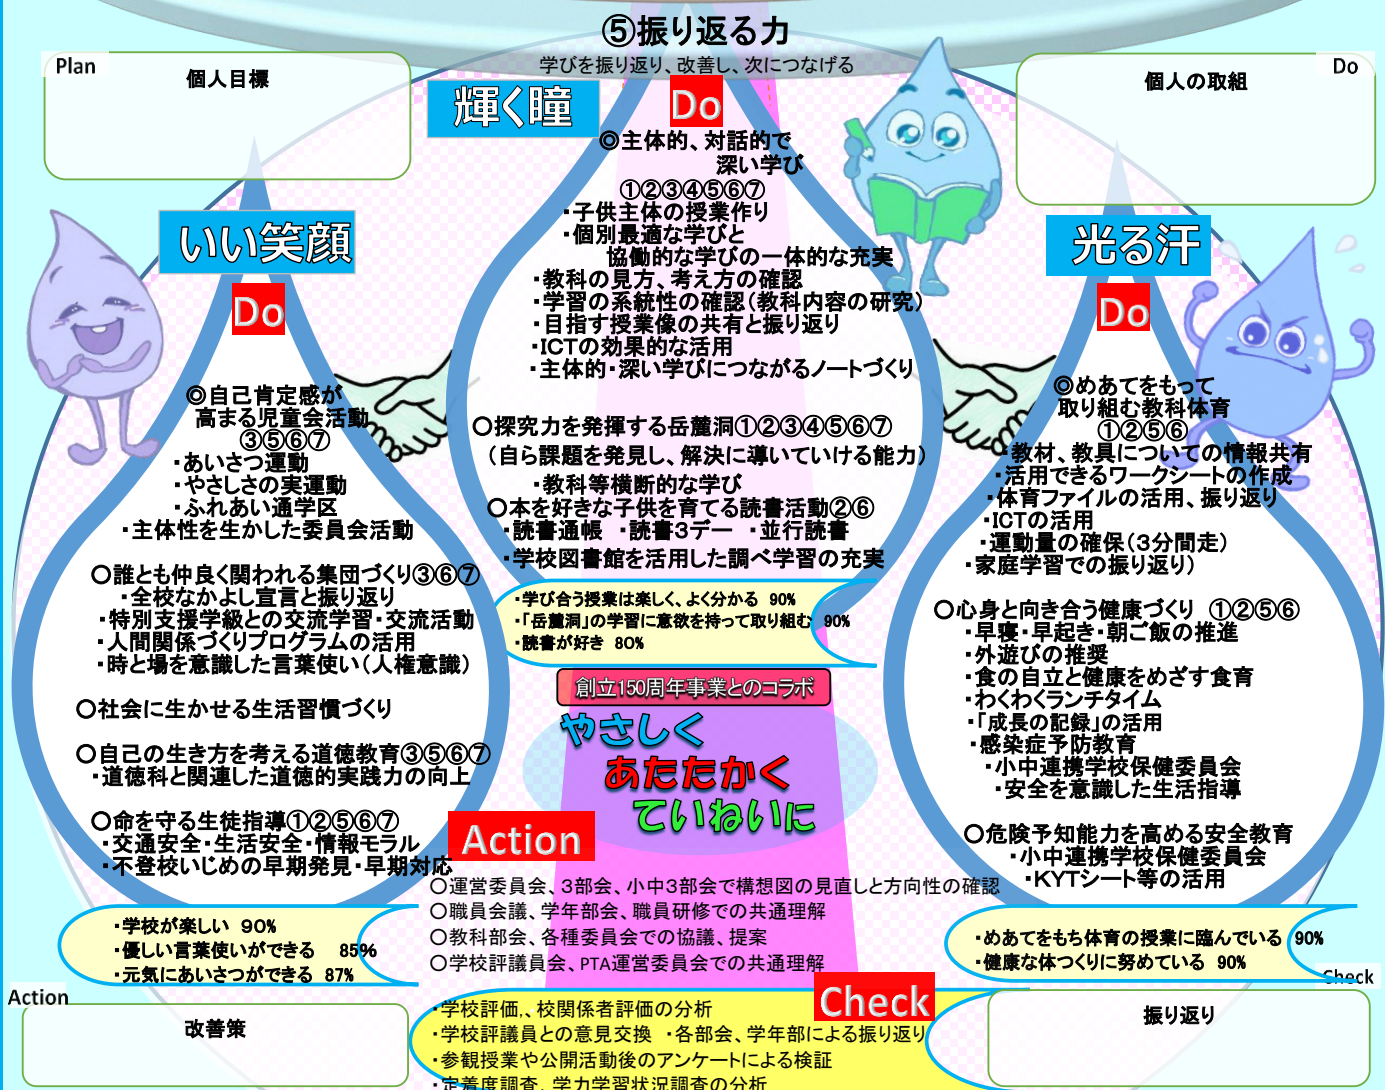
⑤振り返る力
学びを振り返り、改善し、次につなげる

Plan
個人目標

Do
個人の取組

輝く瞳
Do
◎主体的、対話的で深い学び
①②③④⑤⑥⑦
・子供主体の授業作り
・個別最適な学びと協働的な学びの一体的な充実
・教科の見方、考え方の確認
・学習の系統性の確認（教科内容の研究）
・目指す授業像の共有と振り返り
・ICTの効果的な活用
・主体的・深い学びにつながるノートづくり

○探究力を発揮する岳麓洞①②③④⑤⑥⑦
（自ら課題を発見し、解決に導いていける能力）
・教科等横断的な学び
○本を好きな子供を育てる読書活動②⑥
・読書通帳　・読書3デー　・並行読書
・学校図書館を活用した調べ学習の充実

・学び合う授業は楽しく、よく分かる　90%
・「岳麓洞」の学習に意欲を持って取り組む　90%
・読書が好き　80%

いい笑顔
Do
◎自己肯定感が高まる児童会活動
③⑤⑥⑦
・あいさつ運動
・やさしさの実運動
・ふれあい通学区
・主体性を生かした委員会活動

○誰とも仲良く関われる集団づくり③⑥⑦
・全校なかよし宣言と振り返り
・特別支援学級との交流学習・交流活動
・人間関係づくりプログラムの活用
・時と場を意識した言葉使い（人権意識）

○社会に生かせる生活習慣づくり

○自己の生き方を考える道徳教育③⑤⑥⑦
・道徳科と関連した道徳的実践力の向上

○命を守る生徒指導①②⑤⑥⑦
・交通安全・生活安全・情報モラル
・不登校いじめの早期発見・早期対応

・学校が楽しい　90%
・優しい言葉使いができる　85%
・元気にあいさつができる　87%

光る汗
Do
◎めあてをもって取り組む教科体育
①②⑤⑥
・教材、教具についての情報共有
・活用できるワークシートの作成
・体育ファイルの活用、振り返り
・ICTの活用
・運動量の確保（3分間走）
・家庭学習での振り返り）

○心身と向き合う健康づくり　①②⑤⑥
・早寝・早起き・朝ご飯の推進
・外遊びの推奨
・食の自立と健康をめざす食育
・わくわくランチタイム
・「成長の記録」の活用
・感染症予防教育
・小中連携学校保健委員会
・安全を意識した生活指導

○危険予知能力を高める安全教育
・小中連携学校保健委員会
・KYTシート等の活用

・めあてをもち体育の授業に臨んでいる　90%
・健康な体つくりに努めている　90%

創立150周年事業とのコラボ
やさしく
あたたかく
ていねいに

Action
○運営委員会、3部会、小中3部会で構想図の見直しと方向性の確認
○職員会議、学年部会、職員研修での共通理解
○教科部会、各種委員会での協議、提案
○学校評議員会、PTA運営委員会での共通理解

Action
改善策

Check
・学校評価、学校関係者評価の分析
・学校評議員との意見交換　・各部会、学年部による振り返り
・参観授業や公開活動後のアンケートによる検証
・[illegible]定着度調査、学力学習状況調査の分析

Check
振り返り